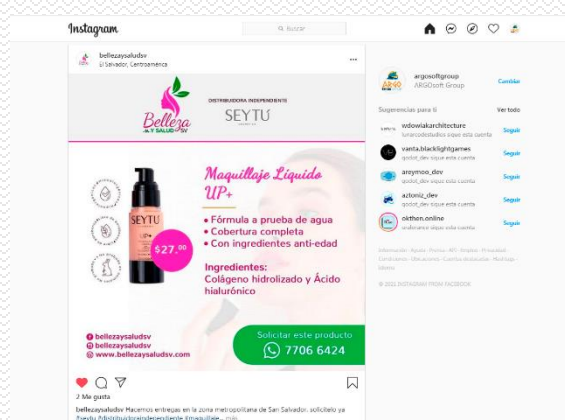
Instagram

Buscar

bellezaysaludsv
El Salvador, Centroamérica

Belleza Y SALUD SV

DISTRIBUIDORA INDEPENDIENTE
SEYTÚ

Maquillaje Líquido UP+

• Fórmula a prueba de agua
• Cobertura completa
• Con ingredientes anti-edad

Ingredientes:
Colágeno hidrolizado y Ácido hialurónico

SEYTU
UP+

$27.00

bellezaysaludsv
bellezaysaludsv
www.bellezaysaludsv.com

Solicitar este producto
7706 6424

2 Me gusta

bellezaysaludsv Hacemos entregas en la zona metropolitana de San Salvador, solicitalo ya 7vendu #distribuidoraindependiente #maquillaje ... más

argosoftgroup
ARGOsoft Group
Cambiar

Sugerencias para ti
Ver todo

wdowiakarchitecture
Ivancodestudios sigue esta cuenta
Seguir

vanta.blacklightgames
godot_dev sigue esta cuenta
Seguir

areymoo_dev
godot_dev sigue esta cuenta
Seguir

aztoniz_dev
godot_dev sigue esta cuenta
Seguir

okthen.online
godot_dev sigue esta cuenta
Seguir

Información · Ayuda · Prensa · API · Empleo · Privacidad · Condiciones · Ubicaciones · Cuentas destacadas · Hashtags · Idioma

© 2021 INSTAGRAM FROM FACEBOOK